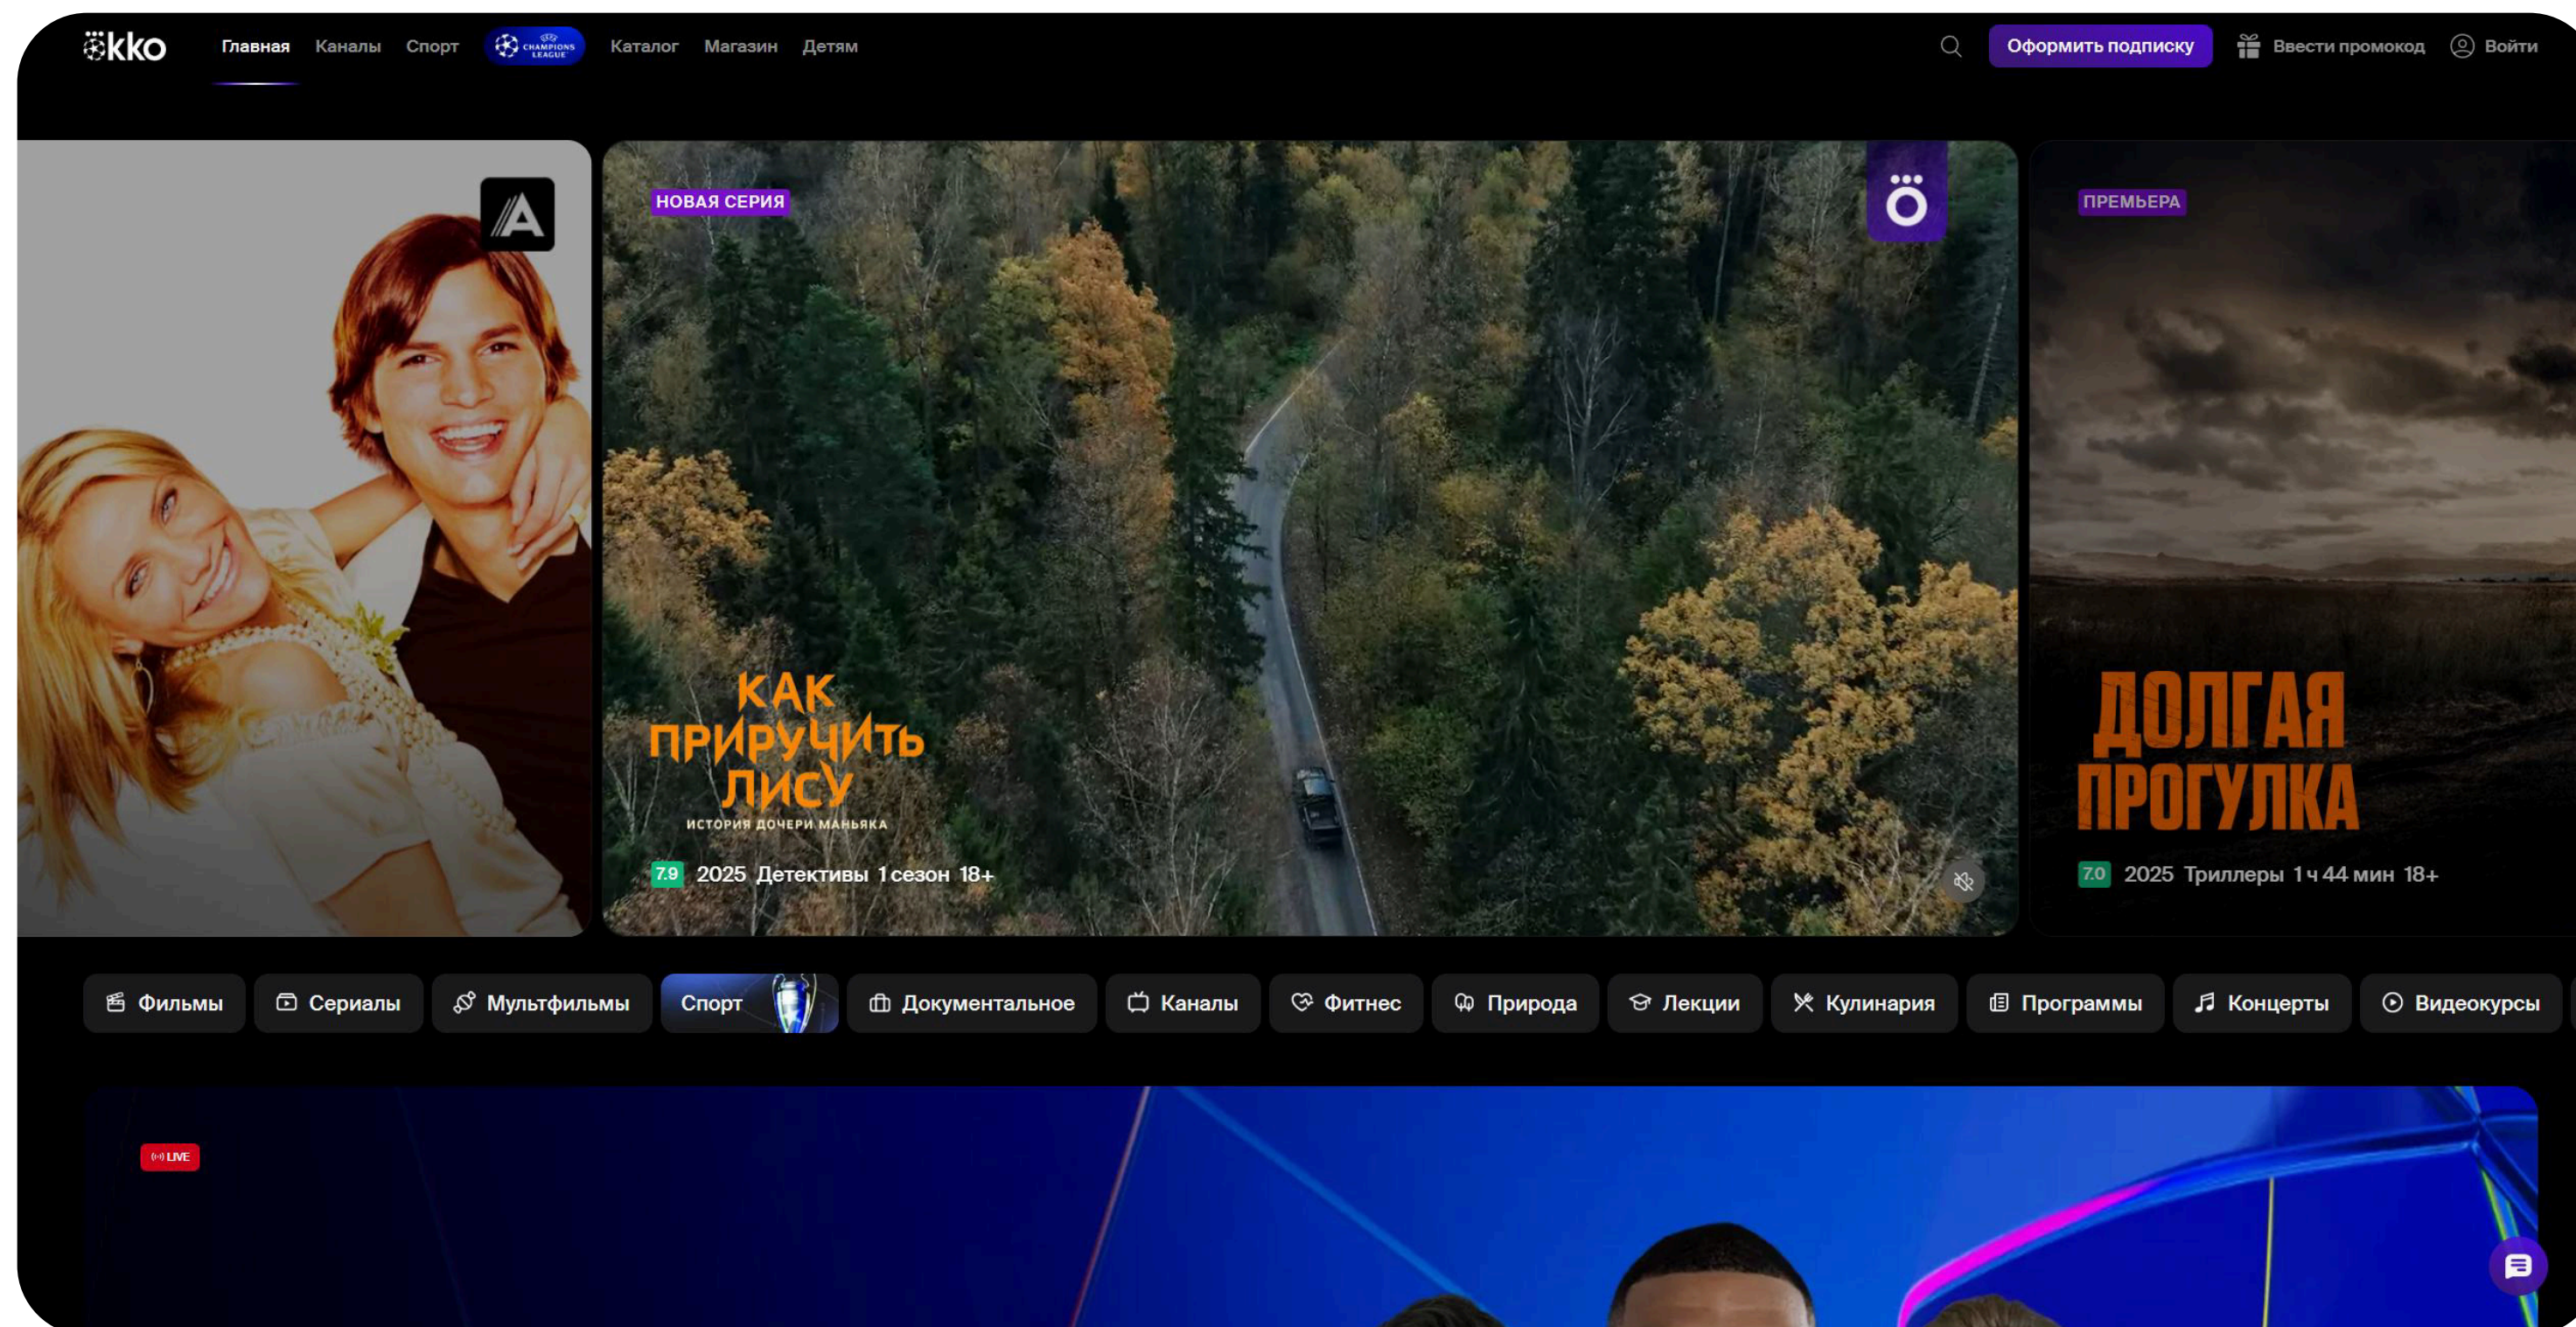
kko Главная Каналы Спорт CHAMPIONS LEAGUE Каталог Магазин Детям

Оформить подписку Ввести промокод Войти

НОВАЯ СЕРИЯ

КАК ПРИРУЧИТЬ ЛИСУ
ИСТОРИЯ ДОЧЕРИ МАНЬЯКА

7.9 2025 Детективы 1 сезон 18+

ПРЕМЬЕРА

ДОЛГАЯ ПРОГУЛКА

7.0 2025 Триллеры 1 ч 44 мин 18+

Фильмы Сериалы Мультфильмы Спорт Документальное Каналы Фитнес Природа Лекции Кулинария Программы Концерты Видеокурсы

LIVE